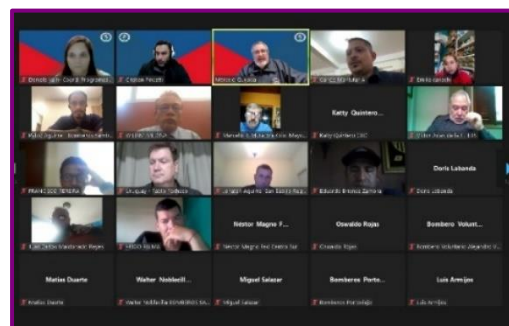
Katty Quintero...

Doris Labanda

Néstor Magno F...

Oswaldo Rojas

Bombero Volun...

Matias Duarte

Walter Nobbelli...

Miguel Salazar

Bomberos Porto...

Luis Armijos

Katty Quintero CBC

Doris Labanda

Oswaldo Rojas

Miguel Salazar

Luis Armijos

Matias Duarte

Uruguay - Santa Rosa

Eduardo Bremez Zamora